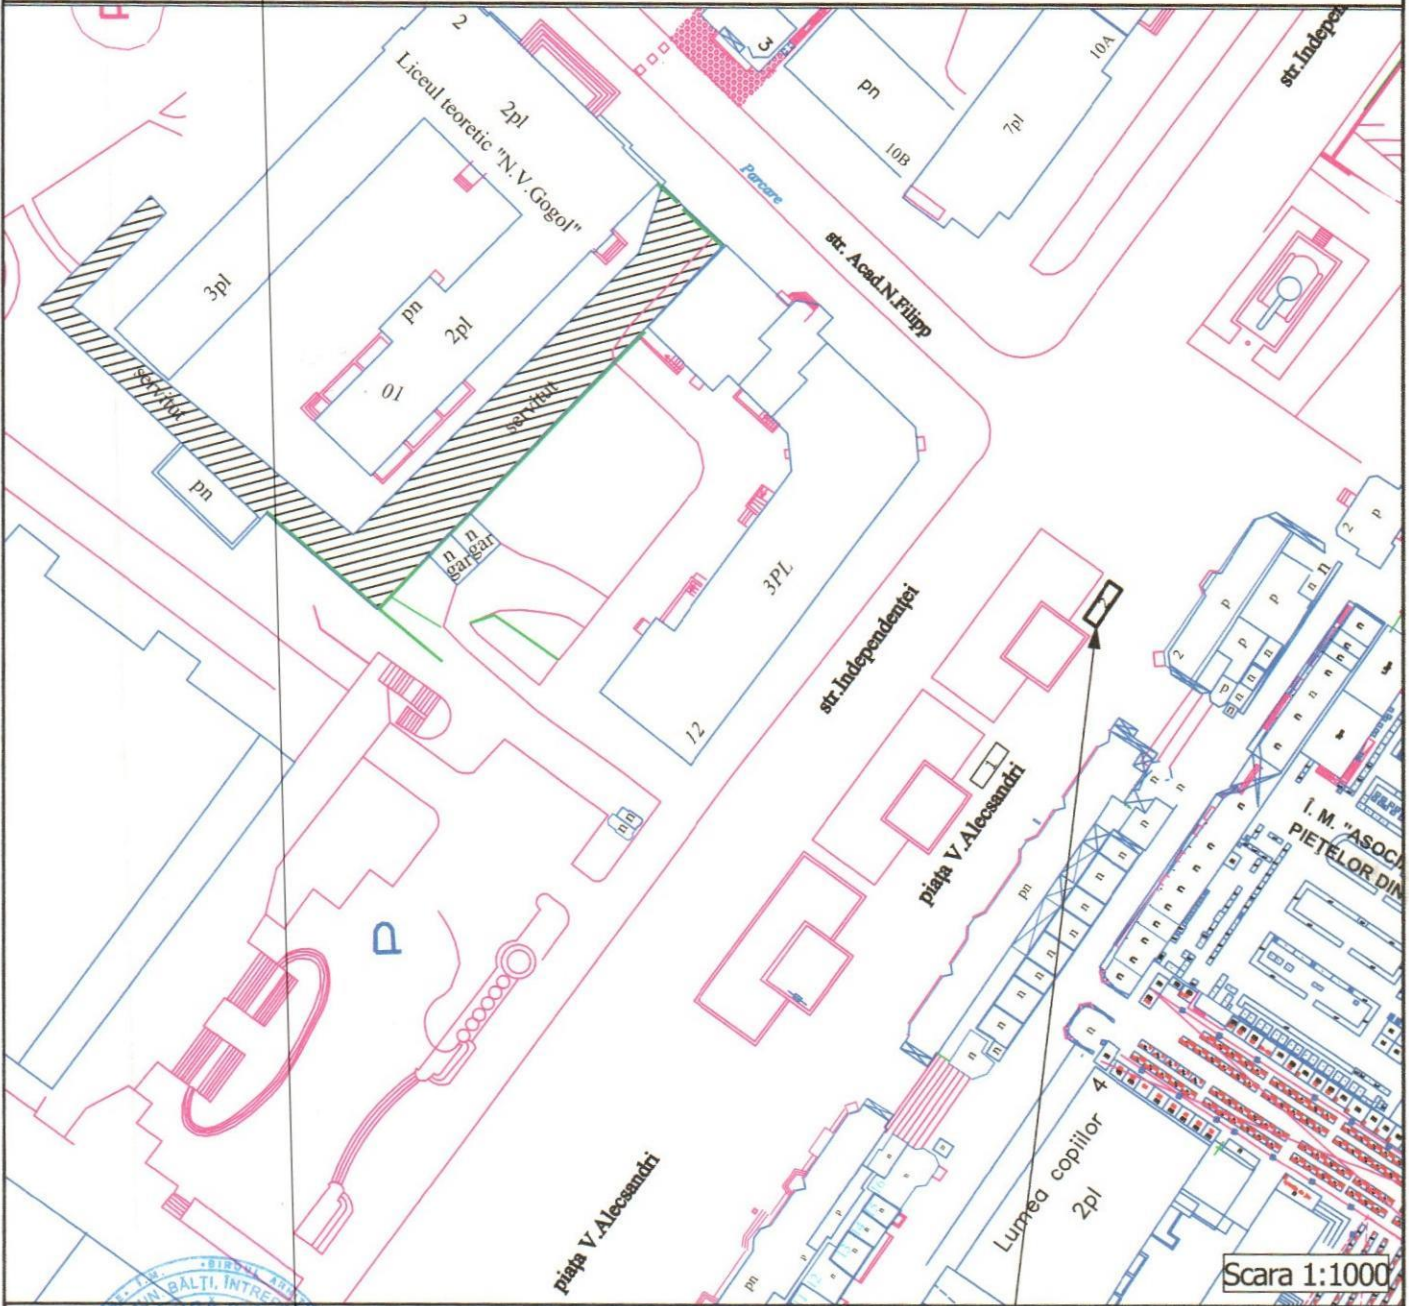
2
3
pn
10A
str.Indepe
2pl
Liceul teoretic "N.V.Gogol"
10B
7pl
Parcare
str. Acad.N.Filipp
3pl
pn
2pl
01
servitut
servitut
pn
n gar
n gar
3PL
2
p
p
p
p
n
str.Independentei
12
piața V.Alecsandri
Î. M. "ASOCI
PIEȚELOR DIN
pn
P
piața V.Alecsandri
Lumea copiilor 4
2pl
pn
BĂLȚI, ÎNTRE
Scara 1:1000